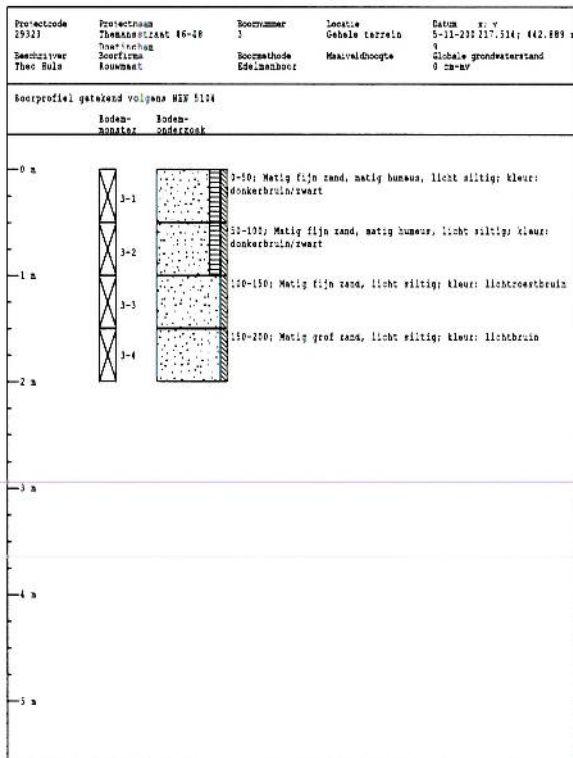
| Projectcode 29323 | Projectnaam Thomasstraat 46-48 Doetinchem | Boornummer 3 | Locatie Gehele terrein | Datum x; y 5-11-20 217.514; 442.889 |
|---|---|---|---|---|
| Beschrijver Theo Huls | Boorfirma Rouwmaat | Boormethode Edelmanboor | Maaiveldhoogte | Globale grondwaterstand 0 cm-mv |

Boorprofiel getekend volgens NEN 5104

Bodem-monster

Bodem-onderzoek

0 m

3-1

0-50; Matig fijn zand, matig humeus, licht siltig; kleur: donkerbruin/zwart

3-2

50-100; Matig fijn zand, matig humeus, licht siltig; kleur: donkerbruin/zwart

1 m

3-3

100-150; Matig fijn zand, licht siltig; kleur: lichtroestbruin

3-4

150-200; Matig grof zand, licht siltig; kleur: lichtbruin

2 m

3 m

4 m

5 m